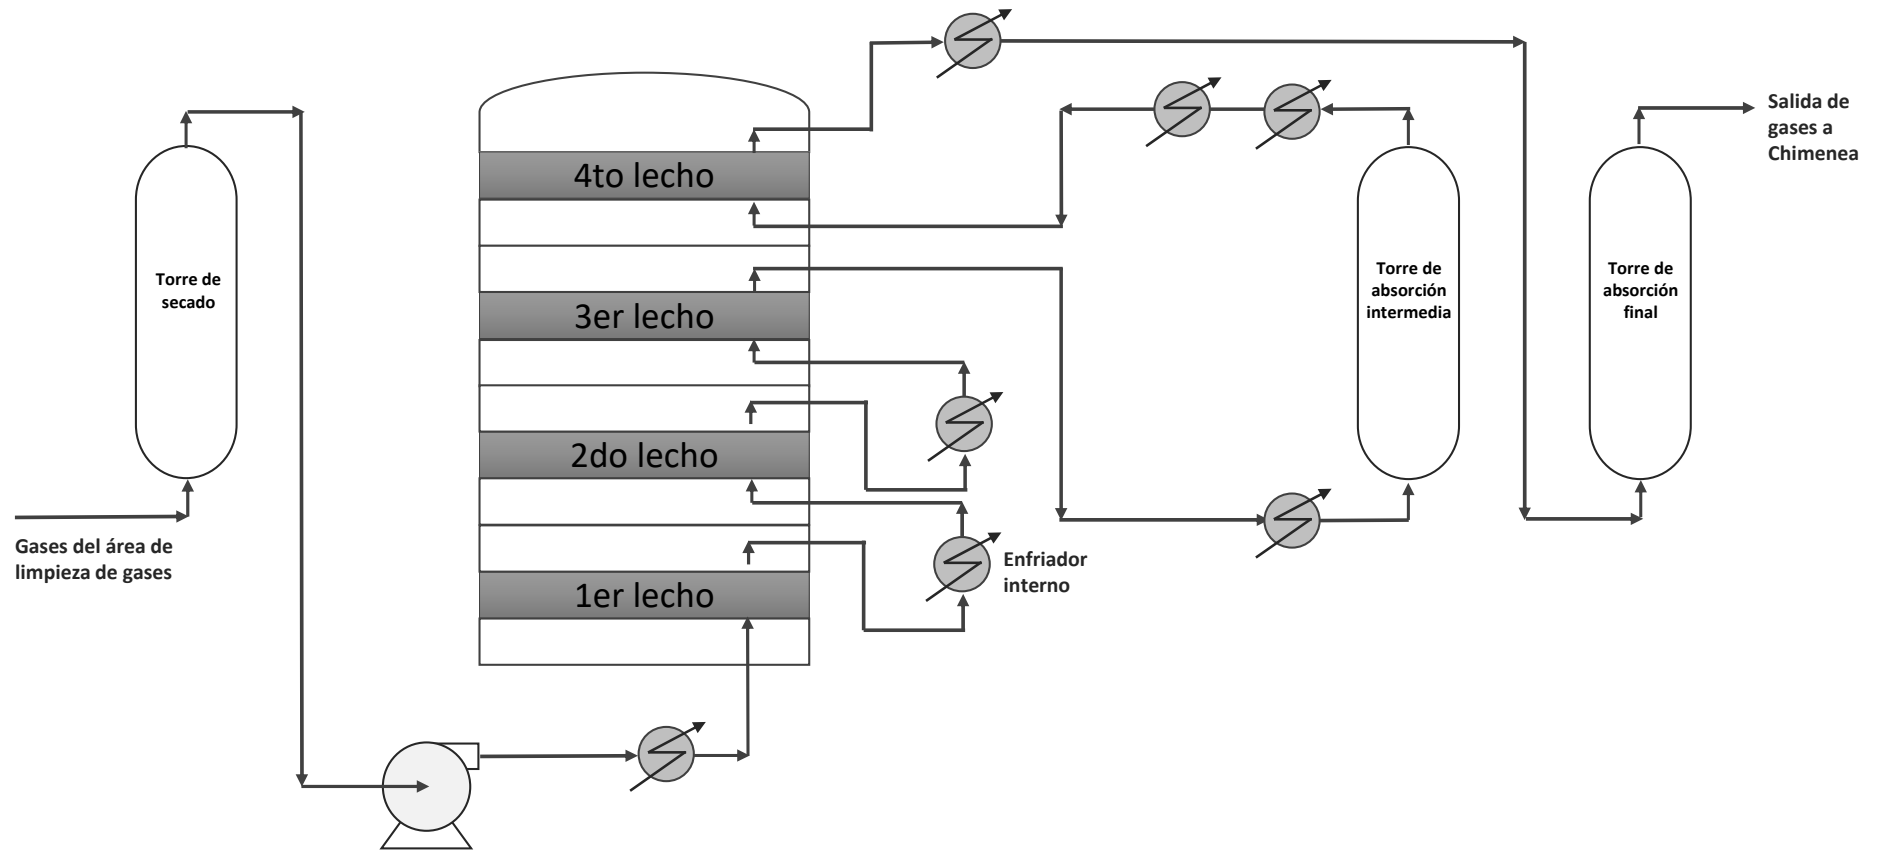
Torre de secado

Gases del área de limpieza de gases

4to lecho

3er lecho

2do lecho

1er lecho

Enfriador interno

Torre de absorción intermedia

Torre de absorción final

Salida de gases a Chimenea